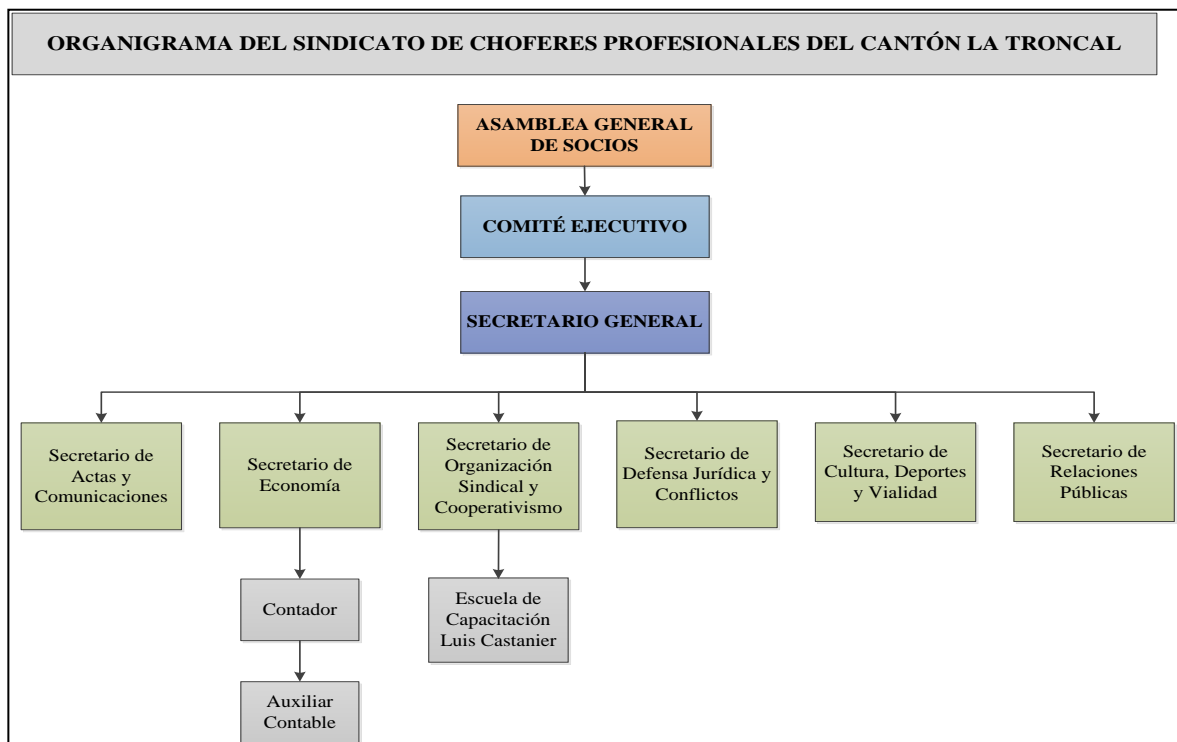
ORGANIGRAMA DEL SINDICATO DE CHOFERES PROFESIONALES DEL CANTÓN LA TRONCAL

ASAMBLEA GENERAL DE SOCIOS

COMITÉ EJECUTIVO

SECRETARIO GENERAL

Secretario de Actas y Comunicaciones

Secretario de Economía

Secretario de Organización Sindical y Cooperativismo

Secretario de Defensa Jurídica y Conflictos

Secretario de Cultura, Deportes y Vialidad

Secretario de Relaciones Públicas

Contador

Auxiliar Contable

Escuela de Capacitación Luis Castanier